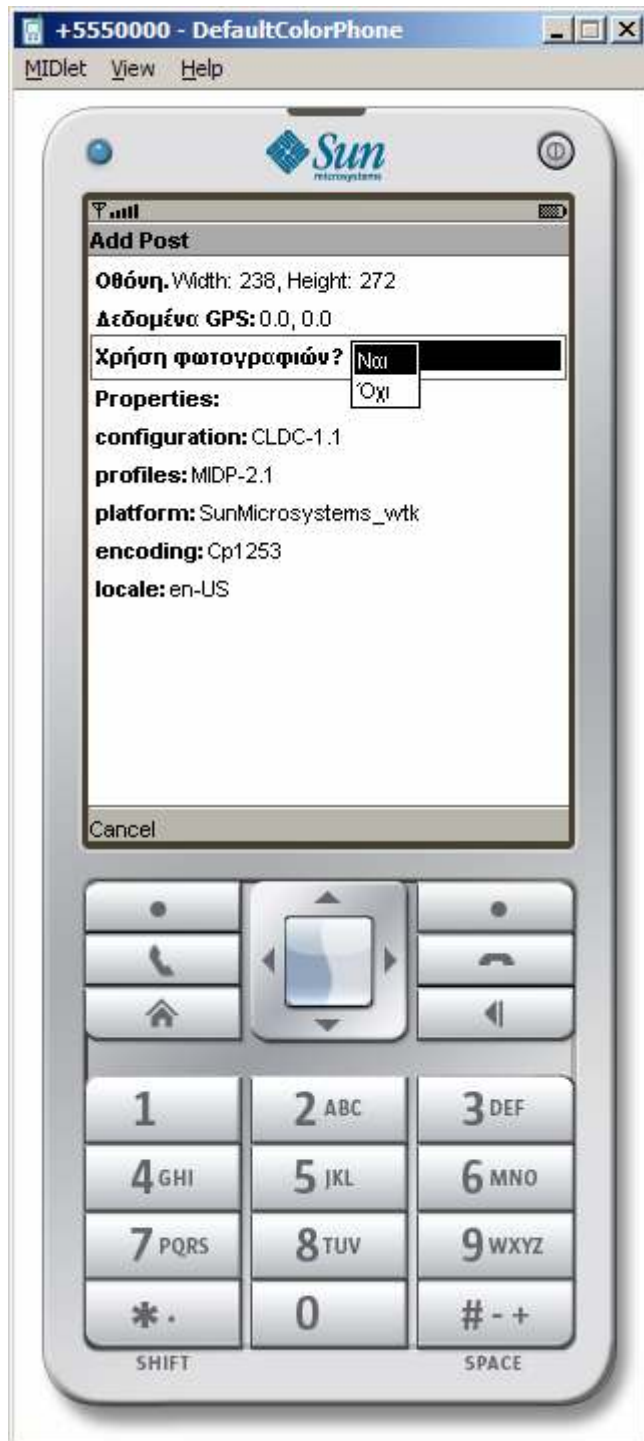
+5550000 - DefaultColorPhone

MIDlet View Help

Sun
microsystems

Add Post

Οθόνη. Width: 238, Height: 272

Δεδομένα GPS: 0.0, 0.0

Χρήση φωτογραφιών? Ναι
Όχι

Properties:

configuration: CLDC-1.1

profiles: MIDP-2.1

platform: SunMicrosystems_wtk

encoding: Cp1253

locale: en-US

Cancel

1
2 ABC
3 DEF
4 GHI
5 JKL
6 MNO
7 PQRS
8 TUV
9 WXYZ
*.
0
# - +
SHIFT
SPACE